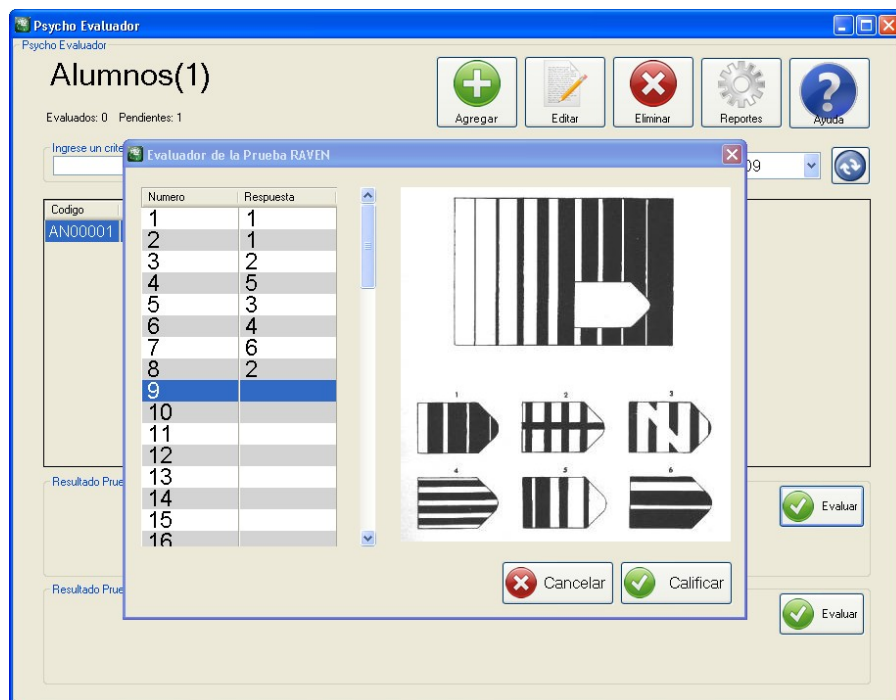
Psycho Evaluador

Psycho Evaluador

Alumnos(1)

Evaluados: 0 Pendientes: 1

Agregar

Editar

Eliminar

Reportes

Ayuda

Ingrese un crite

09

Codigo

AN00001

Resultado Prue

Evaluar

Resultado Prue

Evaluar

Evaluador de la Prueba RAVEN

| Numero | Respuesta |
|---|---|
| 1 | 1 |
| 2 | 1 |
| 3 | 2 |
| 4 | 5 |
| 5 | 3 |
| 6 | 4 |
| 7 | 6 |
| 8 | 2 |
| 9 | |
| 10 | |
| 11 | |
| 12 | |
| 13 | |
| 14 | |
| 15 | |
| 16 | |

1 2 3 4 5 6

Cancelar

Calificar